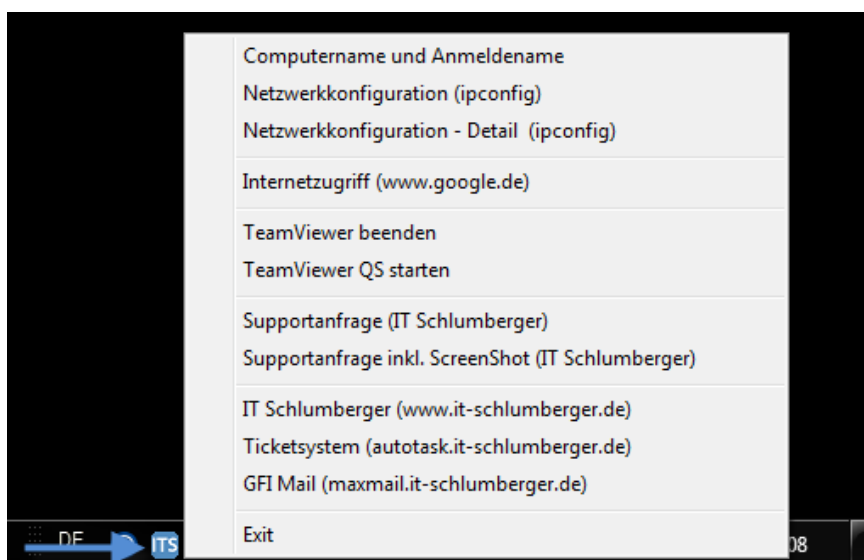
Computername und Anmeldename
Netzwerkkonfiguration (ipconfig)
Netzwerkkonfiguration - Detail (ipconfig)

Internetzugriff (www.google.de)

TeamViewer beenden
TeamViewer QS starten

Supportanfrage (IT Schlumberger)
Supportanfrage inkl. ScreenShot (IT Schlumberger)

IT Schlumberger (www.it-schlumberger.de)
Ticketsystem (autotask.it-schlumberger.de)
GFI Mail (maxmail.it-schlumberger.de)

Exit

DE
ITS
08